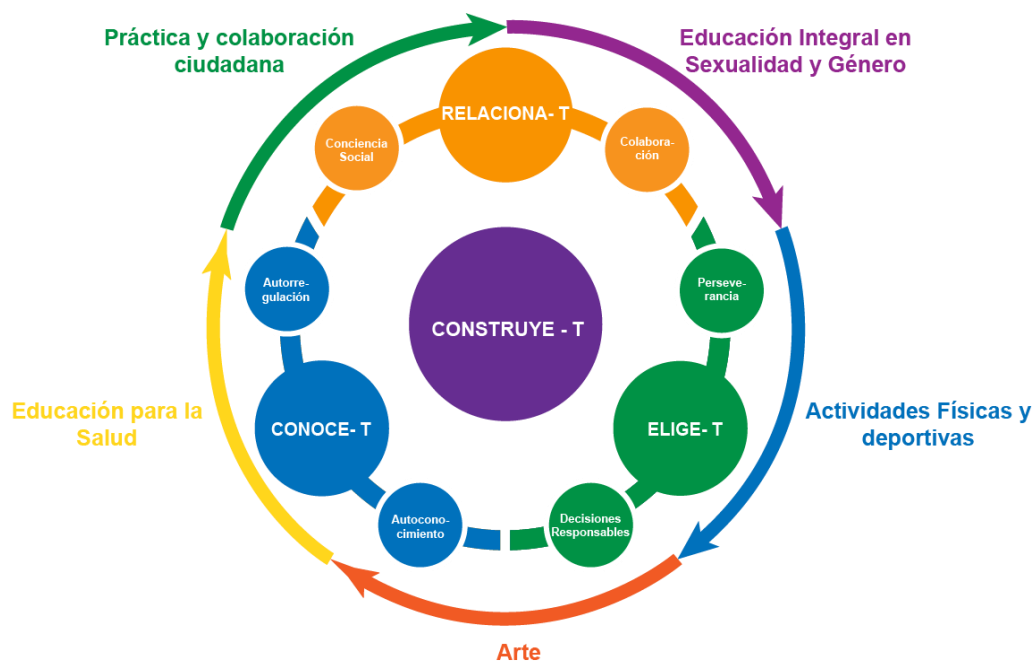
Práctica y colaboración ciudadana

Educación Integral en Sexualidad y Género

RELACIONA- T

Conciencia Social

Colaboración

Autorregulación

Perseverancia

CONSTRUYE - T

Educación para la Salud

CONOCE- T

ELIGE- T

Actividades Físicas y deportivas

Autoconocimiento

Decisiones Responsables

Arte